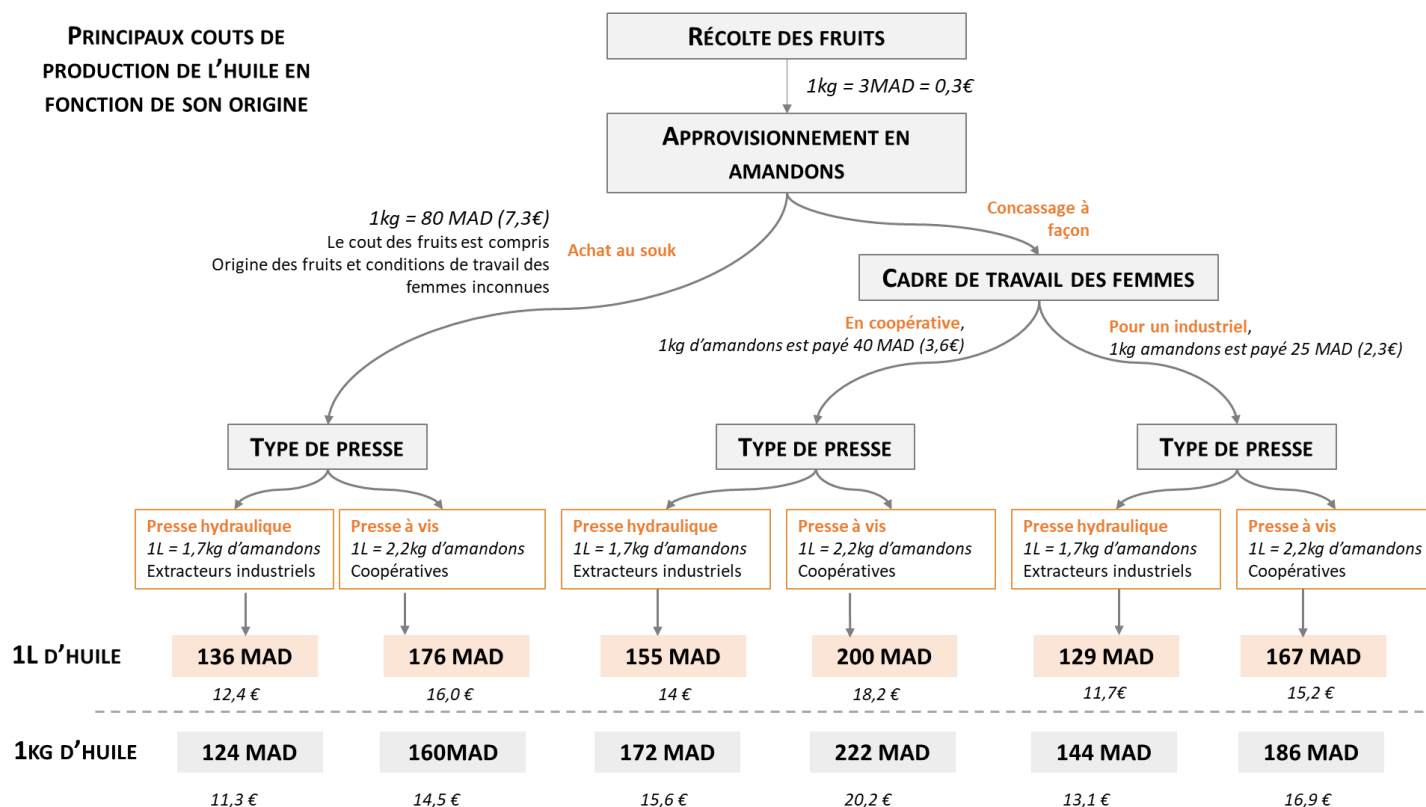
PRINCIPAUX COUTS DE PRODUCTION DE L'HUILE EN FONCTION DE SON ORIGINE

RÉCOLTE DES FRUITS

1kg = 3MAD = 0,3€

APPROVISIONNEMENT EN AMANDONS

1kg = 80 MAD (7,3€)
Le cout des fruits est compris
Origine des fruits et conditions de travail des femmes inconnues

Achat au souk

Concassage à façon

CADRE DE TRAVAIL DES FEMMES

En coopérative,
1kg d'amandons est payé 40 MAD (3,6€)

Pour un industriel,
1kg amandons est payé 25 MAD (2,3€)

TYPE DE PRESSE

TYPE DE PRESSE

TYPE DE PRESSE

Presse hydraulique
1L = 1,7kg d'amandons
Extracteurs industriels

Presse à vis
1L = 2,2kg d'amandons
Coopératives

Presse hydraulique
1L = 1,7kg d'amandons
Extracteurs industriels

Presse à vis
1L = 2,2kg d'amandons
Coopératives

Presse hydraulique
1L = 1,7kg d'amandons
Extracteurs industriels

Presse à vis
1L = 2,2kg d'amandons
Coopératives

1L D'HUILE

| 136 MAD | 176 MAD | 155 MAD | 200 MAD | 129 MAD | 167 MAD |
|---|---|---|---|---|---|
| 12,4 € | 16,0 € | 14 € | 18,2 € | 11,7€ | 15,2 € |

1KG D'HUILE

| 124 MAD | 160MAD | 172 MAD | 222 MAD | 144 MAD | 186 MAD |
|---|---|---|---|---|---|
| 11,3 € | 14,5 € | 15,6 € | 20,2 € | 13,1 € | 16,9 € |